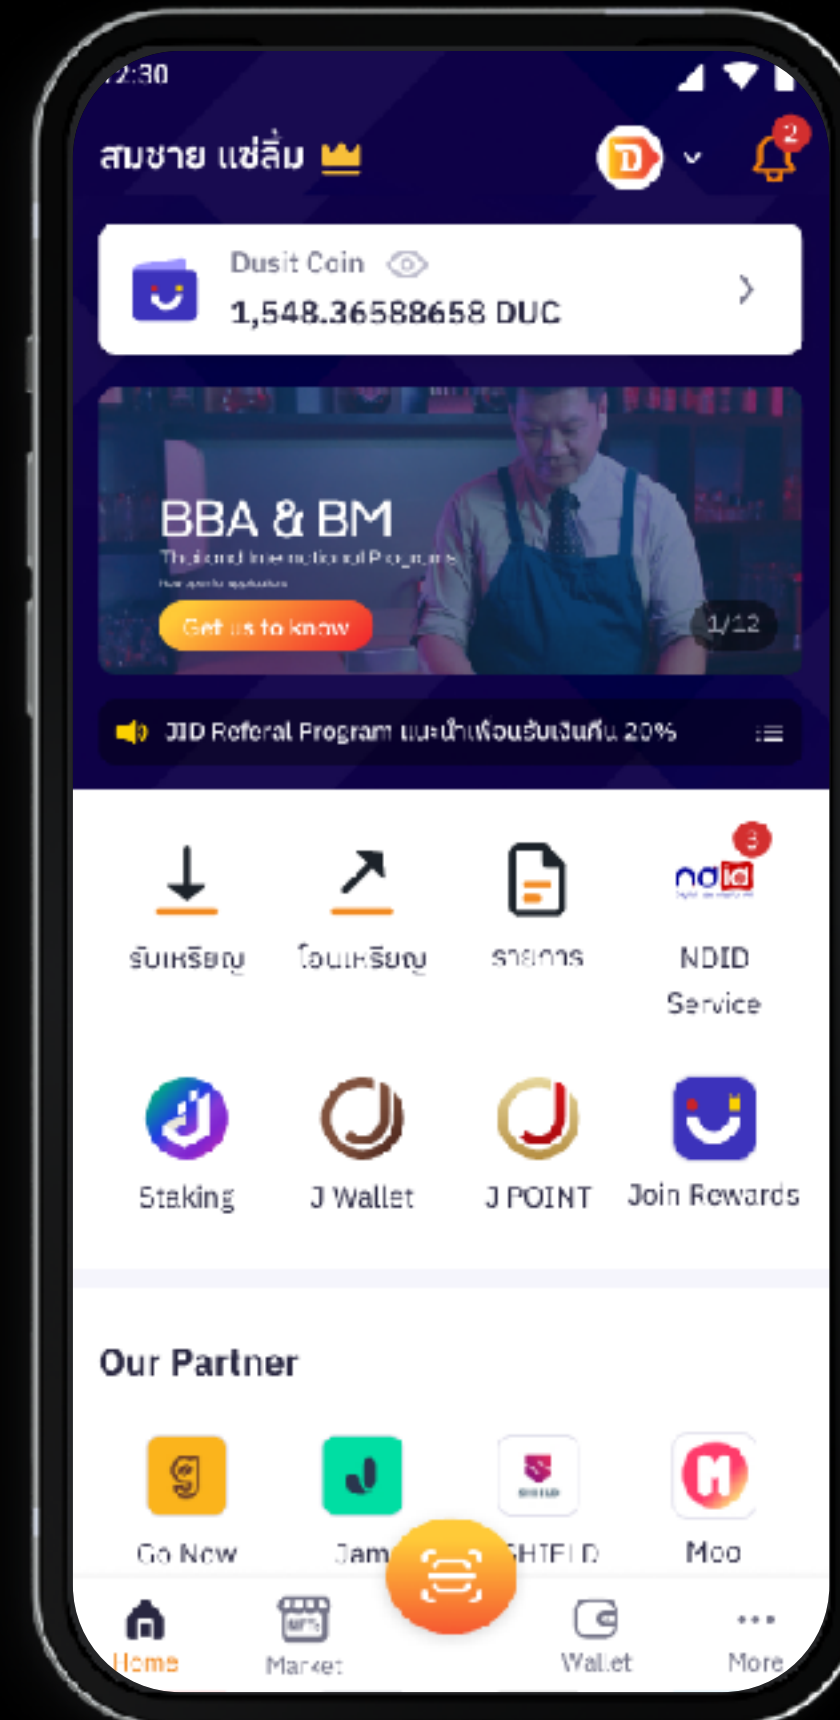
12:30

สมชาย แซ่ลิ้ม

2

Dusit Coin

1,548.36588658 DUC

BBA & BM

Thailand International Programs

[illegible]

Get us to know

1/12

JID Referal Program แนะนำเพื่อนรับเงินคืน 20%

รับเหรียญ

โอนเหรียญ

รายการ

3

NDID Service

Staking

J Wallet

J POINT

Join Rewards

Our Partner

Go Now

Jam

SHIELD

Moo

Home

Market

Wallet

More